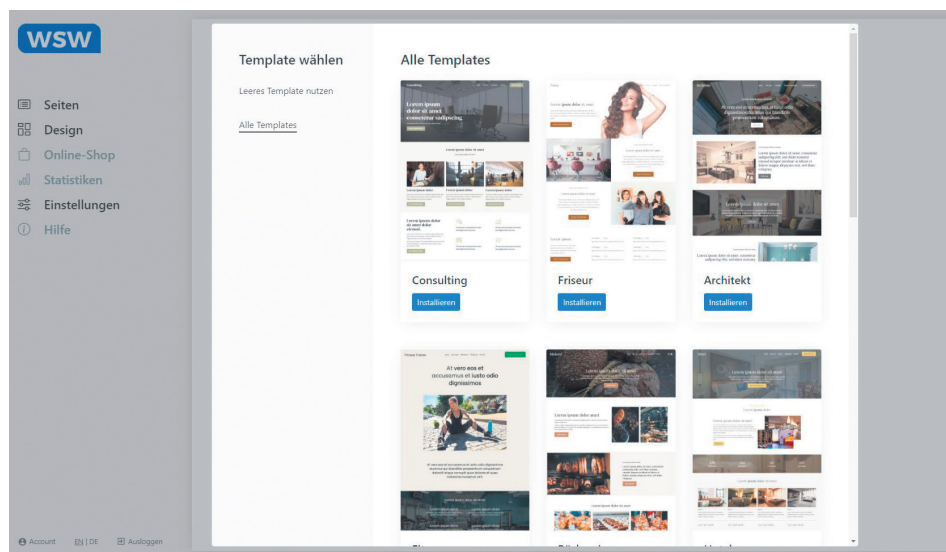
WSW

Seiten
Design
Online-Shop
Statistiken
Einstellungen
Hilfe

Account EN | DE Ausloggen

Template wählen

Leeres Template nutzen

Alle Templates

Alle Templates

Lorem ipsum dolor sit amet consetetur sadipscing

Consulting
Installieren

Lorem ipsum dolor sit amet

Friseur
Installieren

Lorem ipsum dolor sit amet

Architekt
Installieren

At vero eos et accusamus et iusto odio dignissimos

Lorem ipsum dolor sit amet

Lorem ipsum dolor sit amet

Lorem ipsum dolor sit amet

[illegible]